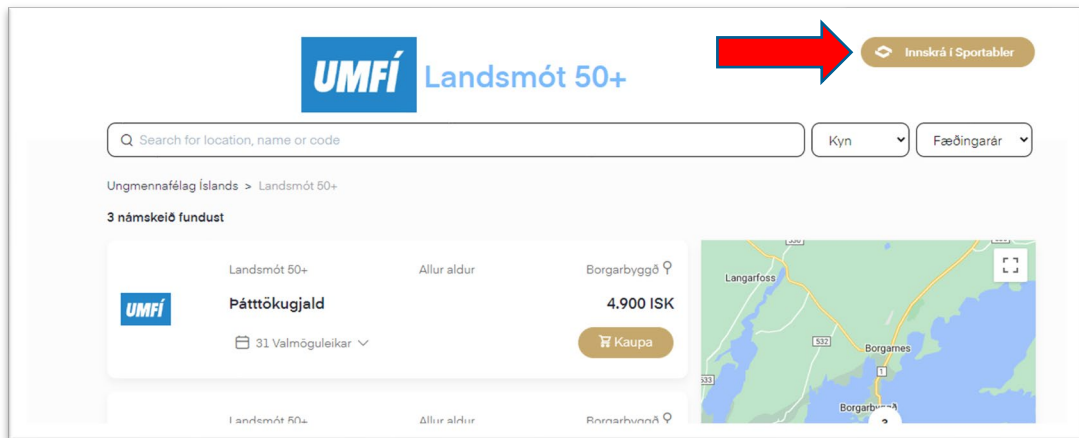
UMFÍ Landsmót 50+

Innskrá í Sportabler

Search for location, name or code

Kyn

Fæðingarár

Ungmennafélag Íslands > Landsmót 50+

3 námskeið fundust

UMFÍ

Landsmót 50+

Allur aldur

Borgarbyggð

Þátttökugjald

4.900 ISK

31 Valmöguleikar

Kaupa

Landsmót 50+

Allur aldur

Borgarbyggð

Langarfoss

Borgarnes

Borgarbyggð

530

532

533

1

3